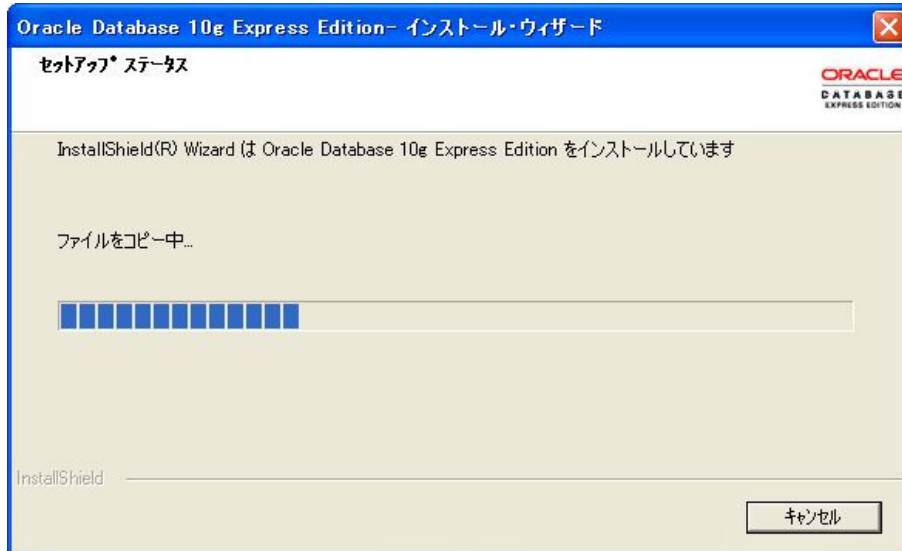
Oracle Database 10g Express Edition- インストール・ウィザード

ｾｯﾄｱｯﾌﾟ ｽﾃｰﾀｽ

ORACLE
DATABASE
EXPRESS EDITION

InstallShield(R) Wizard は Oracle Database 10g Express Edition をインストールしています

ファイルをコピー中...

InstallShield

ｷｬﾝｾﾙ